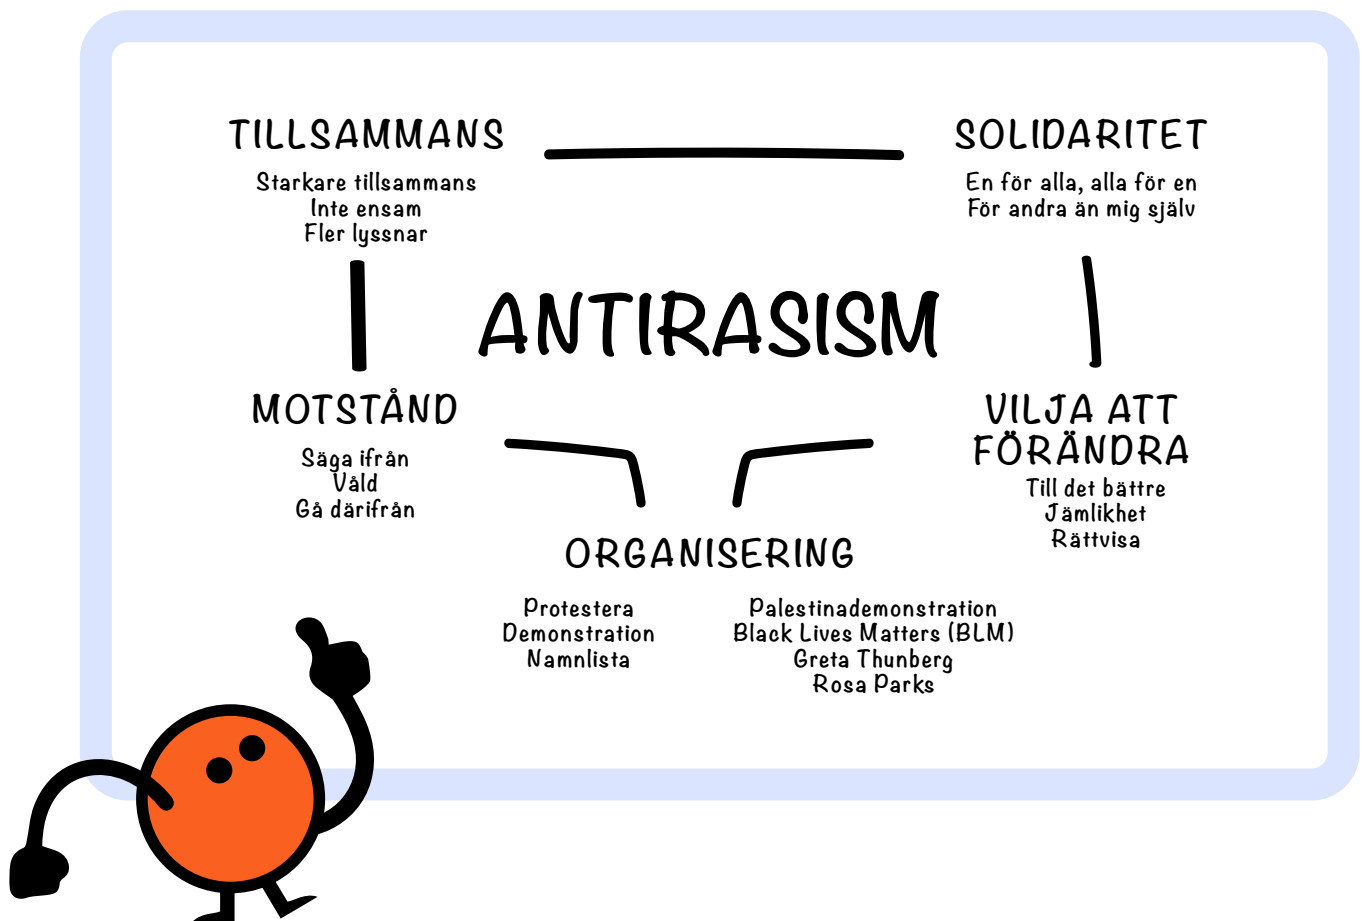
TILLSAMMANS

Starkare tillsammans
Inte ensam
Fler lyssnar

SOLIDARITET

En för alla, alla för en
För andra än mig själv

ANTIRASISM

MOTSTÅND

Säga ifrån
Våld
Gå därifrån

VILJA ATT FÖRÄNDRA

Till det bättre
Jämlikhet
Rättvisa

ORGANISERING

Protestera
Demonstration
Namnlista

Palestinademonstration
Black Lives Matters (BLM)
Greta Thunberg
Rosa Parks